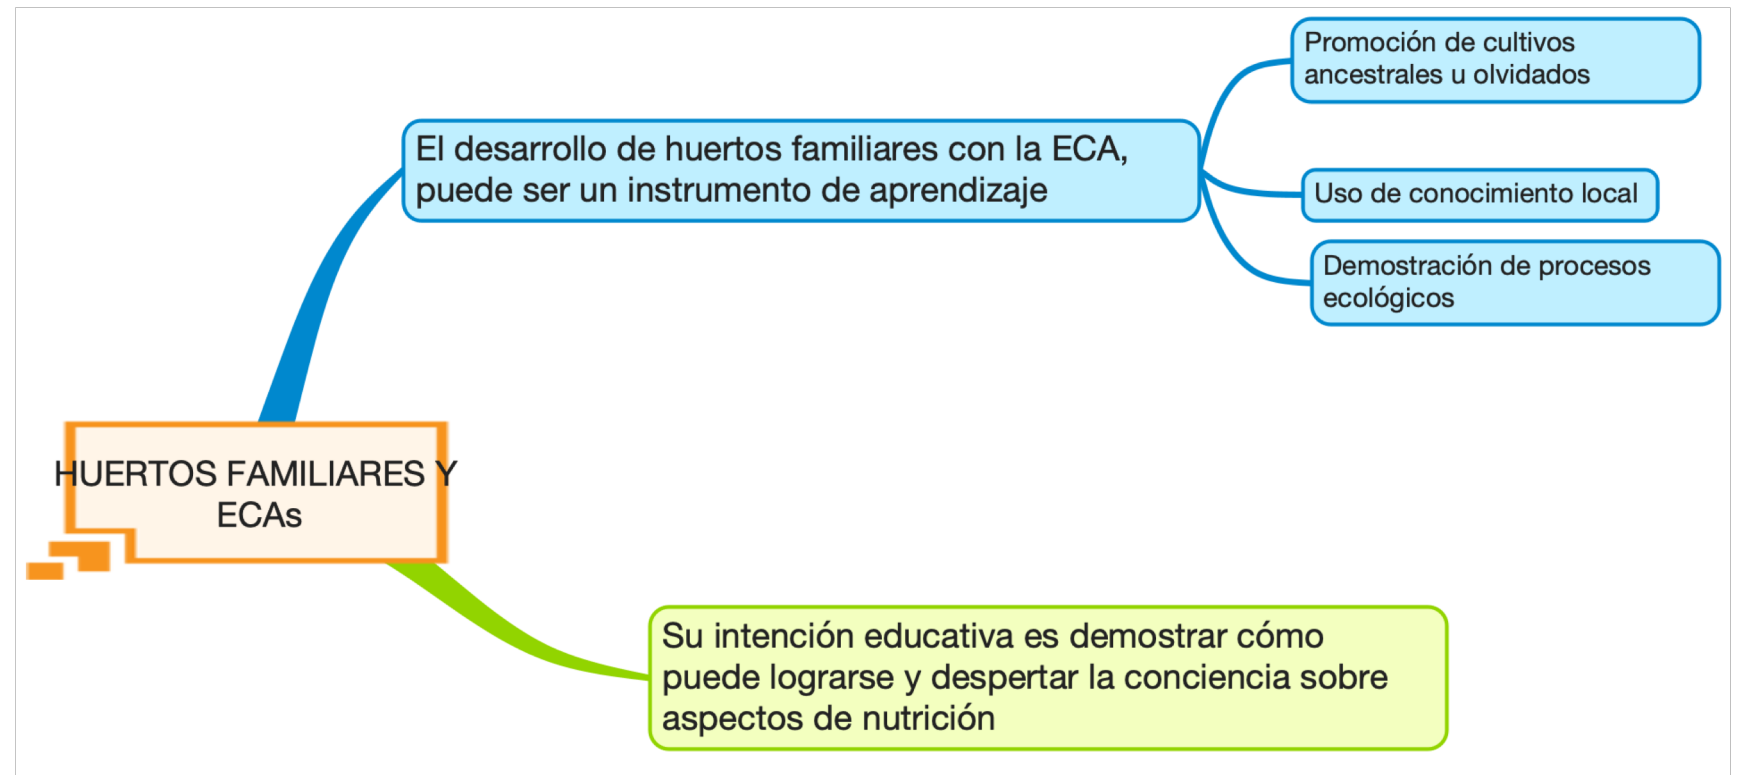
HUERTOS FAMILIARES Y ECAs

El desarrollo de huertos familiares con la ECA, puede ser un instrumento de aprendizaje

Promoción de cultivos ancestrales u olvidados

Uso de conocimiento local

Demostración de procesos ecológicos

Su intención educativa es demostrar cómo puede lograrse y despertar la conciencia sobre aspectos de nutrición